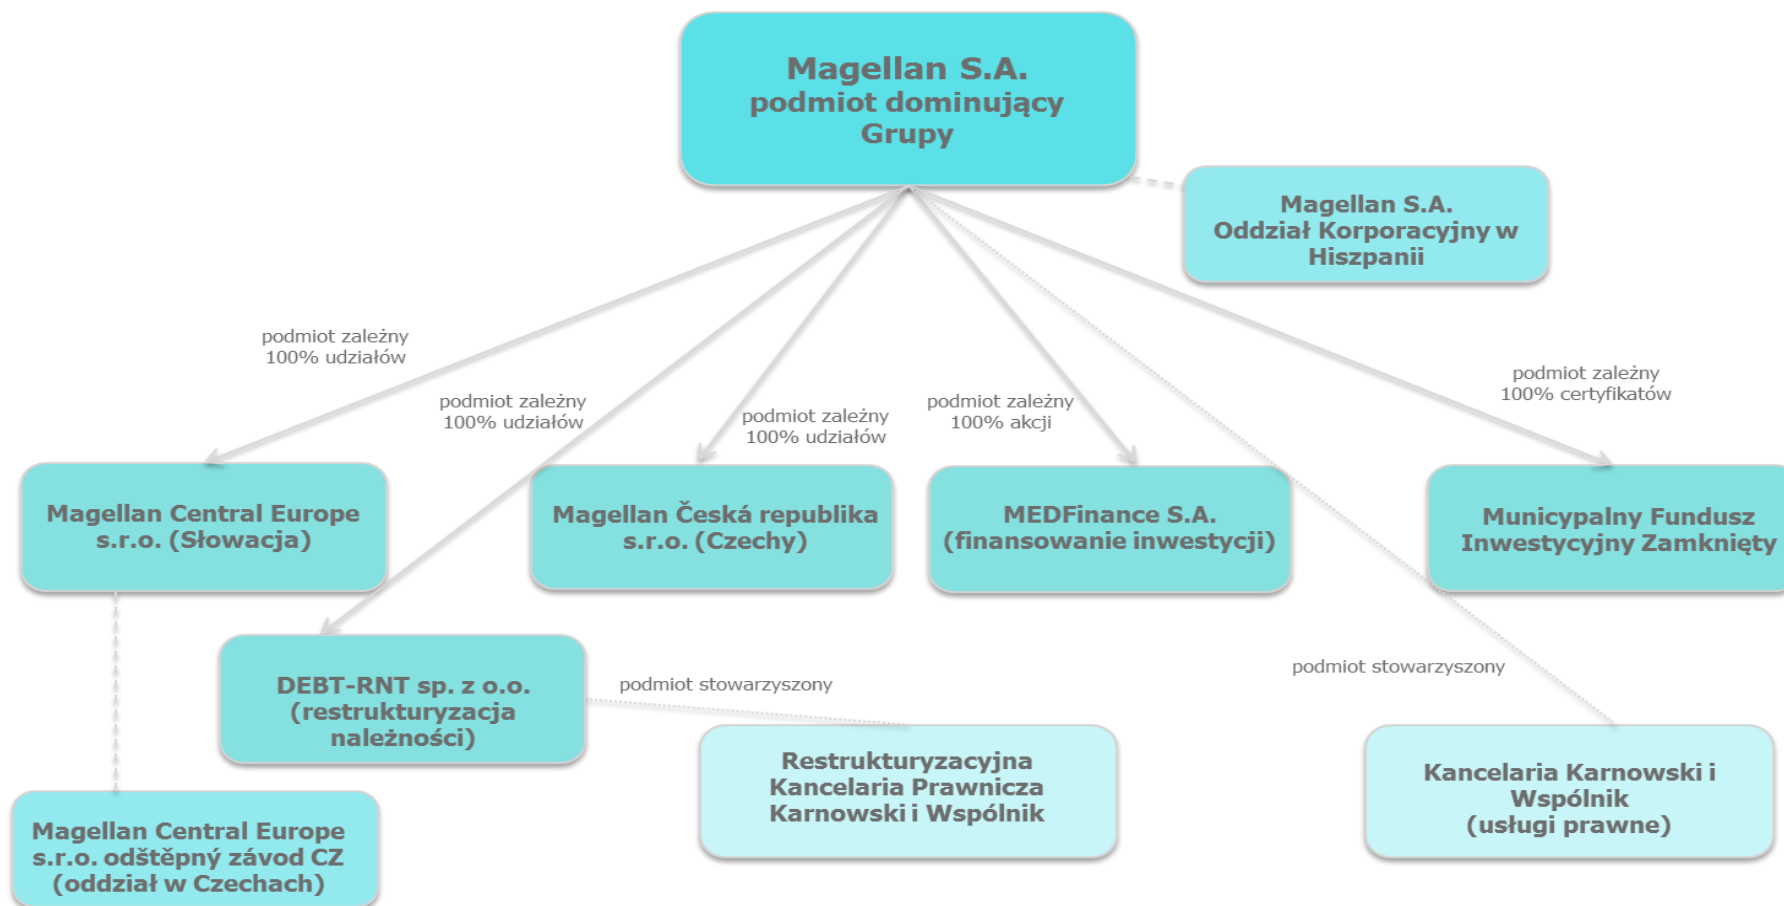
Magellan S.A.
podmiot dominujący
Grupy

Magellan S.A.
Oddział Korporacyjny w
Hiszpanii

podmiot zależny
100% udziałów

podmiot zależny
100% udziałów

podmiot zależny
100% udziałów

podmiot zależny
100% akcji

podmiot zależny
100% certyfikatów

Magellan Central Europe
s.r.o. (Słowacja)

Magellan Česká republika
s.r.o. (Czechy)

MEDFinance S.A.
(finansowanie inwestycji)

Municypalny Fundusz
Inwestycyjny Zamknięty

DEBT-RNT sp. z o.o.
(restrukturyzacja
należności)

podmiot stowarzyszony

podmiot stowarzyszony

Restrukturyzacyjna
Kancelaria Prawnicza
Karnowski i Wspólnik

Kancelaria Karnowski i
Wspólnik
(usługi prawne)

Magellan Central Europe
s.r.o. odštěpný závod CZ
(oddział w Czechach)